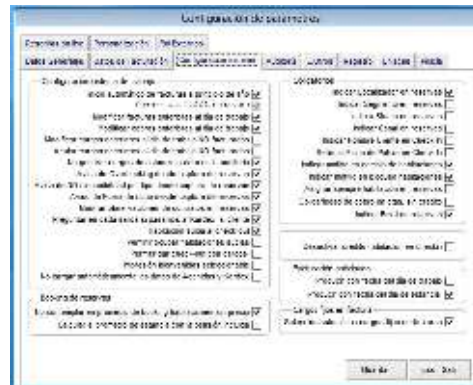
Configuración de parámetros

Espacios Inetiles | Presentación | Notificaciones
Datos generales | Ubicación | Facturación | Configuraciones varias | Reservas | Cobros | Reporte | Enlaces | Ayuda

Configuraciones de la reserva
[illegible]
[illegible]
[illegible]
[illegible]
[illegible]
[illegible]
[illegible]
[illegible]
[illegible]
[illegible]
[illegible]
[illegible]
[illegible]
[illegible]
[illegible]
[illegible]

Seguridad de reservas
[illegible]
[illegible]

Ubicaciones
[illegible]
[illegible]
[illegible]
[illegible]
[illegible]
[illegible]
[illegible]
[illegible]
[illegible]
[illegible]
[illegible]

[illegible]

Retención de cobros
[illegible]
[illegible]

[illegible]
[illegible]

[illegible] | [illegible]